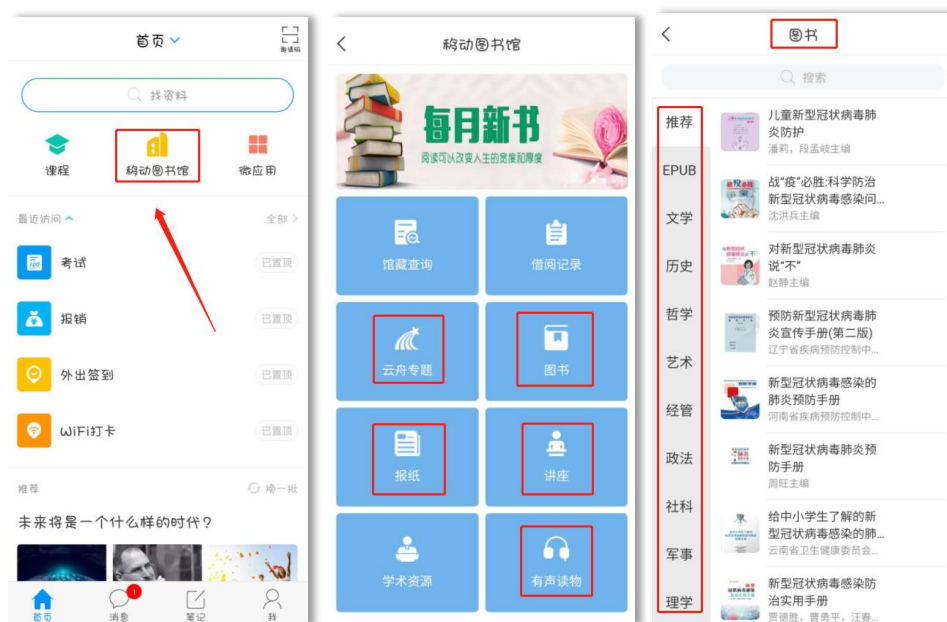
首页
邀请码
找资料
课程
移动图书馆
微应用
最近访问
全部
考试
已置顶
报销
已置顶
外出签到
已置顶
WiFi打卡
已置顶
推荐
换一批
未来将是一个什么样的时代？
首页
1
消息
笔记
我

移动图书馆
每月新书
阅读可以改变人生的宽度和厚度
馆藏查询
借阅记录
云舟专题
图书
报纸
讲座
学术资源
有声读物

图书
搜索
推荐
EPUB
文学
历史
哲学
艺术
经管
政法
社科
军事
理学
儿童新型冠状病毒肺炎防护
潘莉，段孟岐主编
战"疫"必胜:科学防治新型冠状病毒感染问...
沈洪兵主编
对新型冠状病毒肺炎说"不"
赵静主编
预防新型冠状病毒肺炎宣传手册(第二版)
辽宁省疾病预防控制中...
新型冠状病毒感染的肺炎预防手册
河南省疾病预防控制中...
新型冠状病毒肺炎预防手册
周旺主编
给中小学生了解的新型冠状病毒感染的肺...
云南省卫生健康委员会...
新型冠状病毒感染防治实用手册
贾德胜，曹勇平，汪春...